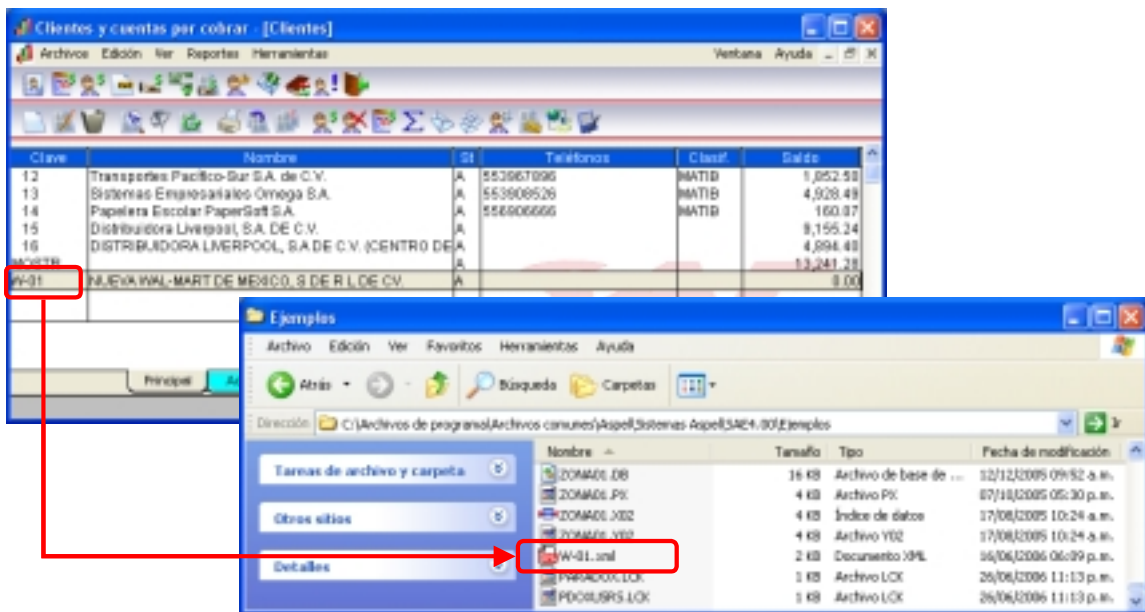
Clientes y cuentas por cobrar - [Clientes]

Archivos Edición Ver Reportes Herramientas Ventana Ayuda

| Clave | Nombre | St | Teléfonos | Clasif. | Saldo |
|---|---|---|---|---|---|
| 12 | Transportes Pacifico-Sur S.A. de C.V. | A | 553967096 | MATIB | 1,052.58 |
| 13 | Sistemas Empresariales Omega S.A. | A | 553908526 | MATIB | 4,928.49 |
| 14 | Papelera Escolar PaperSoft S.A. | A | 556906666 | MATIB | 160.07 |
| 15 | Distribuidora Liverpool, S.A. DE C.V. | A | | | 9,155.24 |
| 16 | DISTRIBUIDORA LIVERPOOL, S.A DE C.V. (CENTRO DE | A | | | 4,894.40 |
| MOSTR | | A | | | 13,241.28 |
| W-01 | NUEVA WAL-MART DE MEXICO, S DE R L DE CV. | A | | | 0.00 |

Principal

Ejemplos

Archivo Edición Ver Favoritos Herramientas Ayuda

Atrás Búsqueda Carpetas

Dirección C:\Archivos de programa\Archivos comunes\Aspel\Sistemas Aspel\SAE4.00\Ejemplos Ir

Tareas de archivo y carpeta

Otros sitios

Detalles

| Nombre | Tamaño | Tipo | Fecha de modificación |
|---|---|---|---|
| ZONA01.DB | 16 KB | Archivo de base de ... | 12/12/2005 09:52 a.m. |
| ZONA01.PX | 4 KB | Archivo PX | 07/10/2005 05:30 p.m. |
| ZONA01.X02 | 4 KB | Índice de datos | 17/08/2005 10:24 a.m. |
| ZONA01.Y02 | 4 KB | Archivo Y02 | 17/08/2005 10:24 a.m. |
| W-01.xml | 2 KB | Documento XML | 16/06/2006 06:09 p.m. |
| PARADOX.LCK | 1 KB | Archivo LCK | 26/06/2006 11:13 p.m. |
| PDOXUSRS.LCK | 1 KB | Archivo LCK | 26/06/2006 11:13 p.m. |